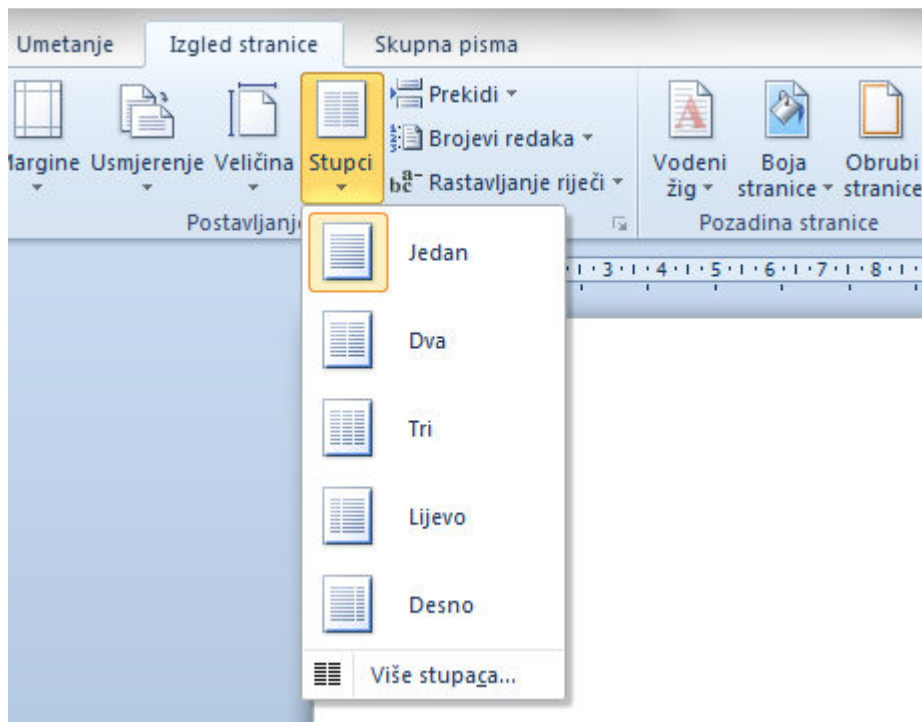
Umetanje Izgled stranice Skupna pisma

Margine Usmjerenje Veličina Stupci

Prekidi
Brojevi redaka
Rastavljanje riječi

Postavljanj

Vodeni žig
Boja stranice
Obrubi stranice

Pozadina stranice

Jedan

Dva

Tri

Lijevo

Desno

Više stupaca...